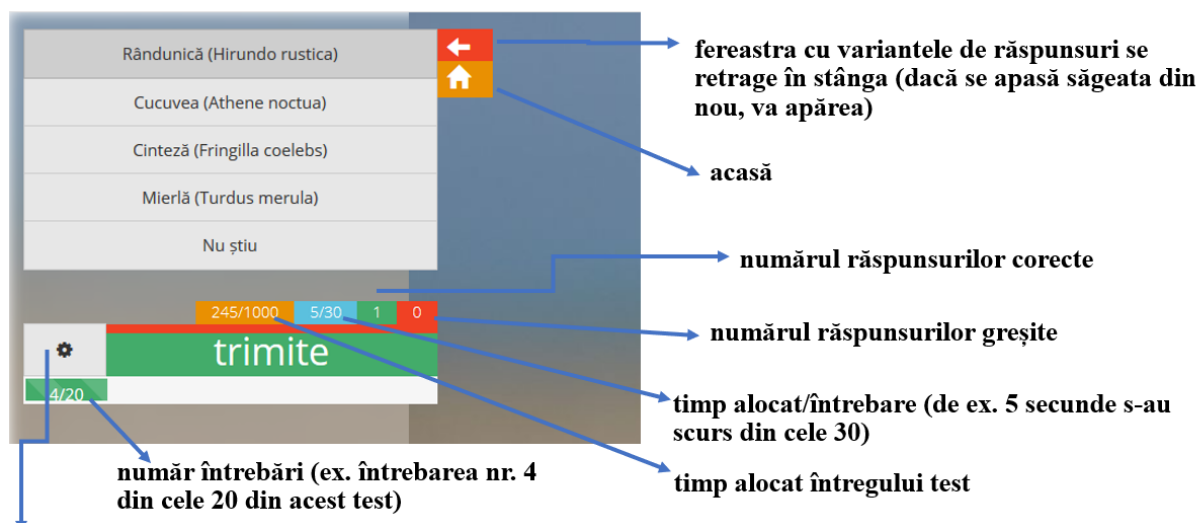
Rândunică (Hirundo rustica)

Cucuvea (Athene noctua)

Cinteză (Fringilla coelebs)

Mierlă (Turdus merula)

Nu știu

245/1000 5/30 1 0

trimite

4/20

fereastra cu variantele de răspunsuri se retrage în stânga (dacă se apasă săgeata din nou, va apărea)

acasă

numărul răspunsurilor corecte

numărul răspunsurilor greșite

timp alocat/întrebare (de ex. 5 secunde s-au scurs din cele 30)

timp alocat întregului test

număr întrebări (ex. întrebarea nr. 4 din cele 20 din acest test)